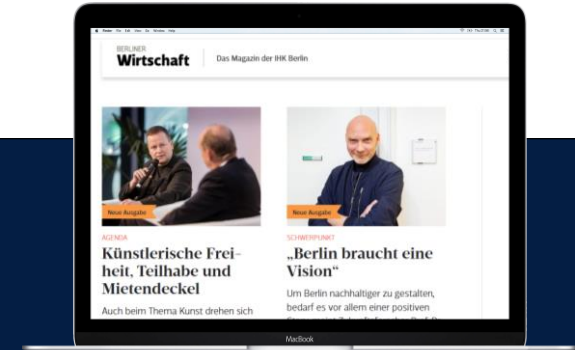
BERLINER
Wirtschaft

Das Magazin der IHK Berlin

Neue Ausgabe

AGENDA

Künstlerische Freiheit, Teilhabe und Mietendeckel

Auch beim Thema Kunst drehen sich

Neue Ausgabe

SCHWERPUNKT

„Berlin braucht eine Vision"

Um Berlin nachhaltiger zu gestalten, bedarf es vor allem einer positiven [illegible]

MacBook